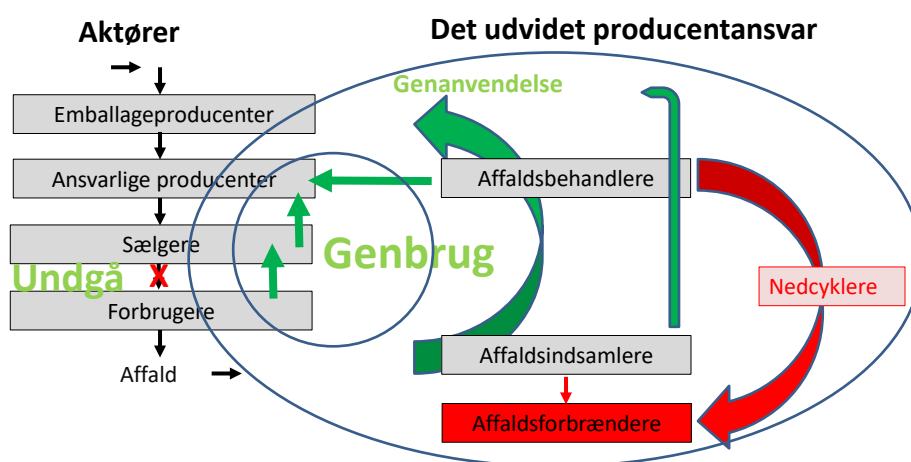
Aktører

Det udvidet producentansvar

Genanvendelse

Emballageproducenter

Ansvarlige producenter

Affaldsbehandlere

Sælgere

Genbrug

Undgå

X

Nedcyklere

Forbrugere

Affaldsindsamlere

Affald

Affaldsforbrændere